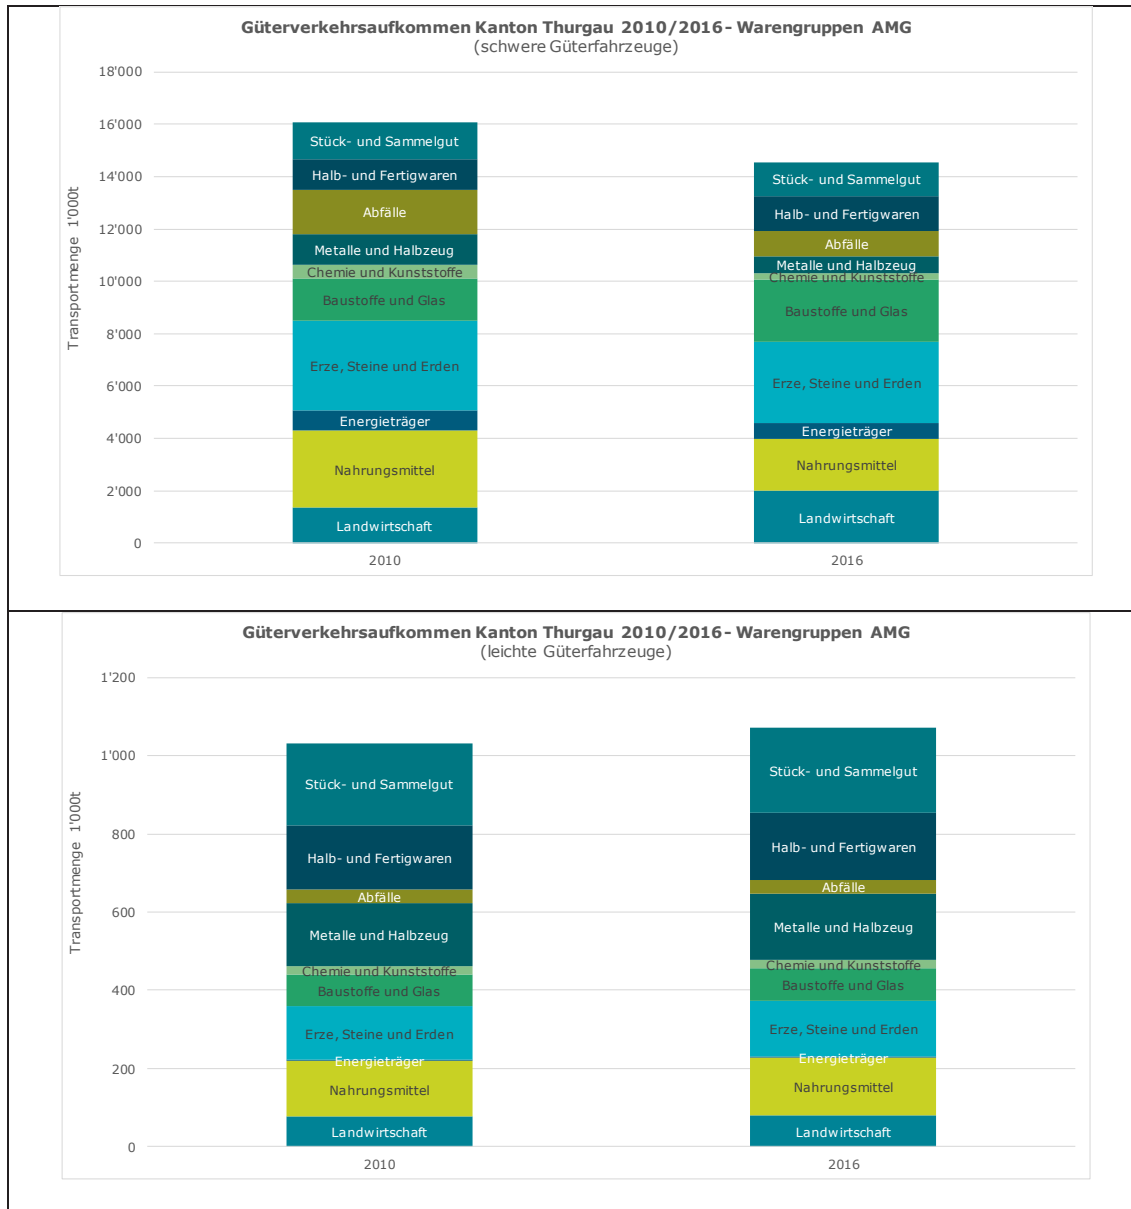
Güterverkehrsaufkommen Kanton Thurgau 2010/2016 - Warengruppen AMG
(schwere Güterfahrzeuge)

18'000
16'000
14'000
12'000
10'000
8'000
6'000
4'000
2'000
0

Transportmenge 1'000t

Stück- und Sammelgut
Halb- und Fertigwaren
Abfälle
Metalle und Halbzeug
Chemie und Kunststoffe
Baustoffe und Glas
Erze, Steine und Erden
Energieträger
Nahrungsmittel
Landwirtschaft

Stück- und Sammelgut
Halb- und Fertigwaren
Abfälle
Metalle und Halbzeug
Chemie und Kunststoffe
Baustoffe und Glas
Erze, Steine und Erden
Energieträger
Nahrungsmittel
Landwirtschaft

2010
2016

Güterverkehrsaufkommen Kanton Thurgau 2010/2016 - Warengruppen AMG
(leichte Güterfahrzeuge)

1'200
1'000
800
600
400
200
0

Transportmenge 1'000t

Stück- und Sammelgut
Halb- und Fertigwaren
Abfälle
Metalle und Halbzeug
Chemie und Kunststoffe
Baustoffe und Glas
Erze, Steine und Erden
Energieträger
Nahrungsmittel
Landwirtschaft

Stück- und Sammelgut
Halb- und Fertigwaren
Abfälle
Metalle und Halbzeug
Chemie und Kunststoffe
Baustoffe und Glas
Erze, Steine und Erden
Energieträger
Nahrungsmittel
Landwirtschaft

2010
2016